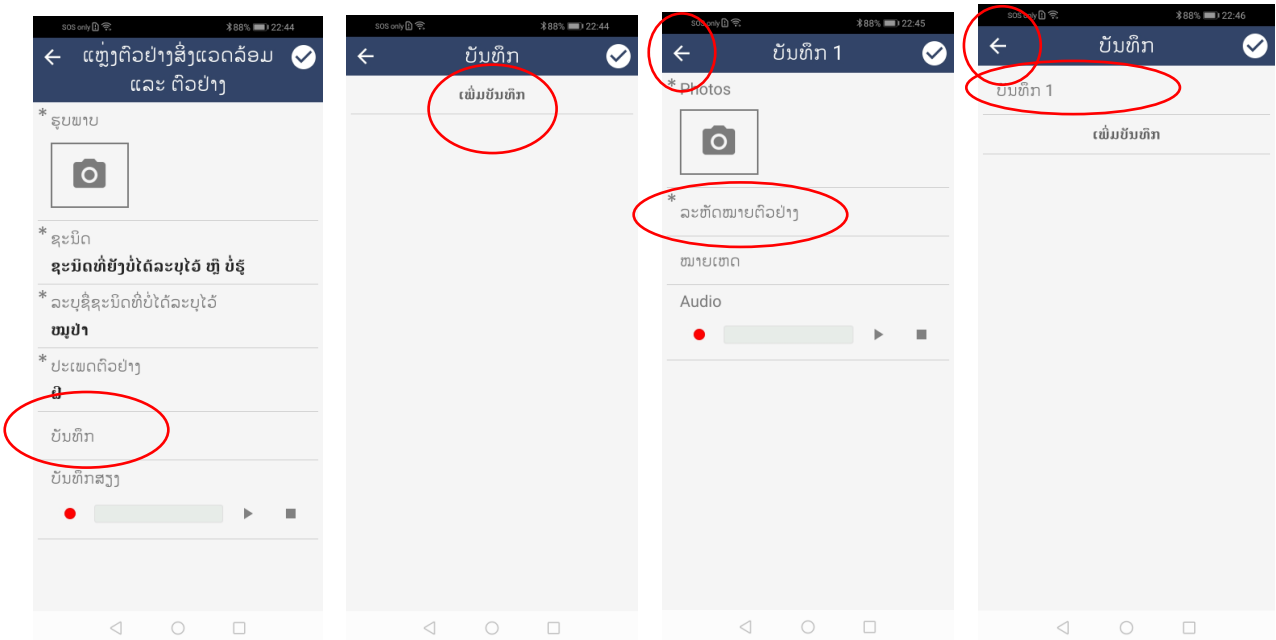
SOS only 88% 22:44
ແຫຼ່ງຕົວຢ່າງສິ່ງແວດລ້ອມ ແລະ ຕົວຢ່າງ
* ຮູບພາບ
* ຊະນິດ
ຊະນິດທີ່ຍັງບໍ່ໄດ້ລະບຸໄວ້ ຫຼື ບໍ່ຮູ້
* ລະບຸຊື່ຊະນິດທີ່ບໍ່ໄດ້ລະບຸໄວ້
ໝູປ່າ
* ປະເພດຕົວຢ່າງ
ຂີ
ບັນທຶກ
ບັນທຶກສຽງ

SOS only 88% 22:44
ບັນທຶກ
ເພີ່ມບັນທຶກ

SOS only 88% 22:45
ບັນທຶກ 1
* Photos
* ລະຫັດໝາຍຕົວຢ່າງ
ໝາຍເຫດ
Audio

SOS only 88% 22:46
ບັນທຶກ
ບັນທຶກ 1
ເພີ່ມບັນທຶກ